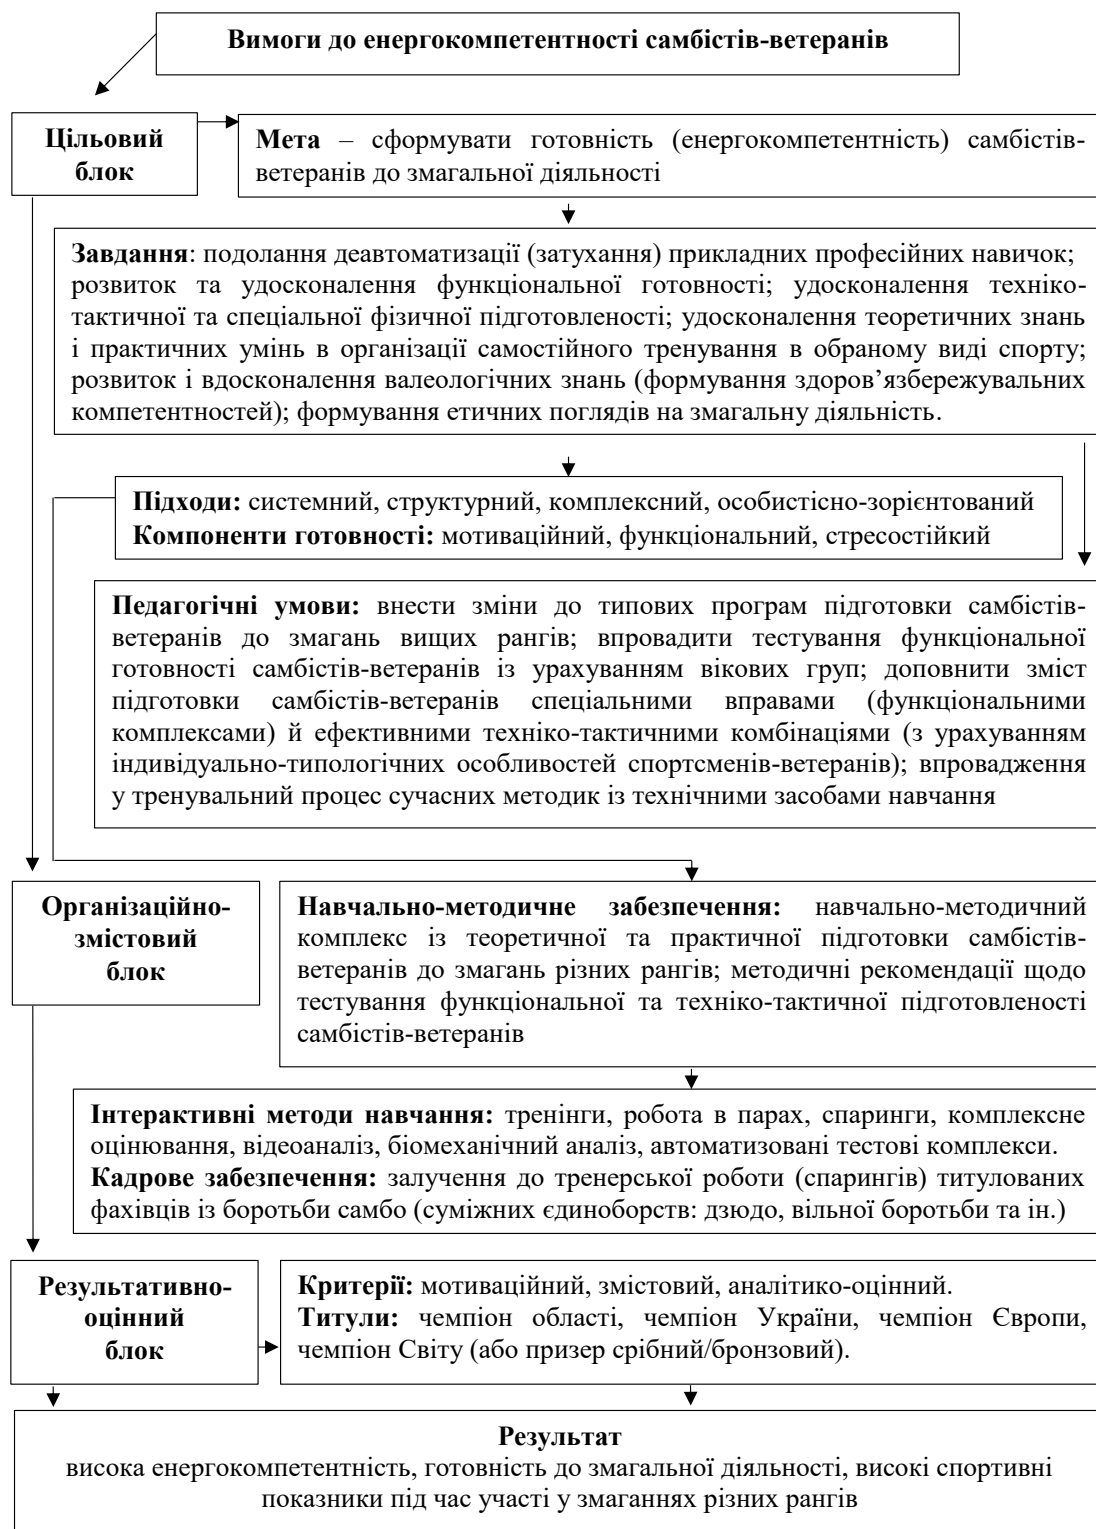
Вимоги до енергокомпетентності самбістів-ветеранів

Цільовий блок

Мета – сформувати готовність (енергокомпетентність) самбістів-ветеранів до змагальної діяльності

Завдання: подолання деавтоматизації (затухання) прикладних професійних навичок; розвиток та удосконалення функціональної готовності; удосконалення техніко-тактичної та спеціальної фізичної підготовленості; удосконалення теоретичних знань і практичних умінь в організації самостійного тренування в обраному виді спорту; розвиток і вдосконалення валеологічних знань (формування здоров'язбережувальних компетентностей); формування етичних поглядів на змагальну діяльність.

Підходи: системний, структурний, комплексний, особистісно-зорієнтований
Компоненти готовності: мотиваційний, функціональний, стресостійкий

Педагогічні умови: внести зміни до типових програм підготовки самбістів-ветеранів до змагань вищих рангів; впровадити тестування функціональної готовності самбістів-ветеранів із урахуванням вікових груп; доповнити зміст підготовки самбістів-ветеранів спеціальними вправами (функціональними комплексами) й ефективними техніко-тактичними комбінаціями (з урахуванням індивідуально-типологічних особливостей спортсменів-ветеранів); впровадження у тренувальний процес сучасних методик із технічними засобами навчання

Організаційно-змістовий блок

Навчально-методичне забезпечення: навчально-методичний комплекс із теоретичної та практичної підготовки самбістів-ветеранів до змагань різних рангів; методичні рекомендації щодо тестування функціональної та техніко-тактичної підготовленості самбістів-ветеранів

Інтерактивні методи навчання: тренінги, робота в парах, спаринги, комплексне оцінювання, відеоаналіз, біомеханічний аналіз, автоматизовані тестові комплекси.
Кадрове забезпечення: залучення до тренерської роботи (спарингів) титулованих фахівців із боротьби самбо (суміжних єдиноборств: дзюдо, вільної боротьби та ін.)

Результативно-оцінний блок

Критерії: мотиваційний, змістовий, аналітико-оцінний.
Титули: чемпіон області, чемпіон України, чемпіон Європи, чемпіон Світу (або призер срібний/бронзовий).

Результат
висока енергокомпетентність, готовність до змагальної діяльності, високі спортивні показники під час участі у змаганнях різних рангів